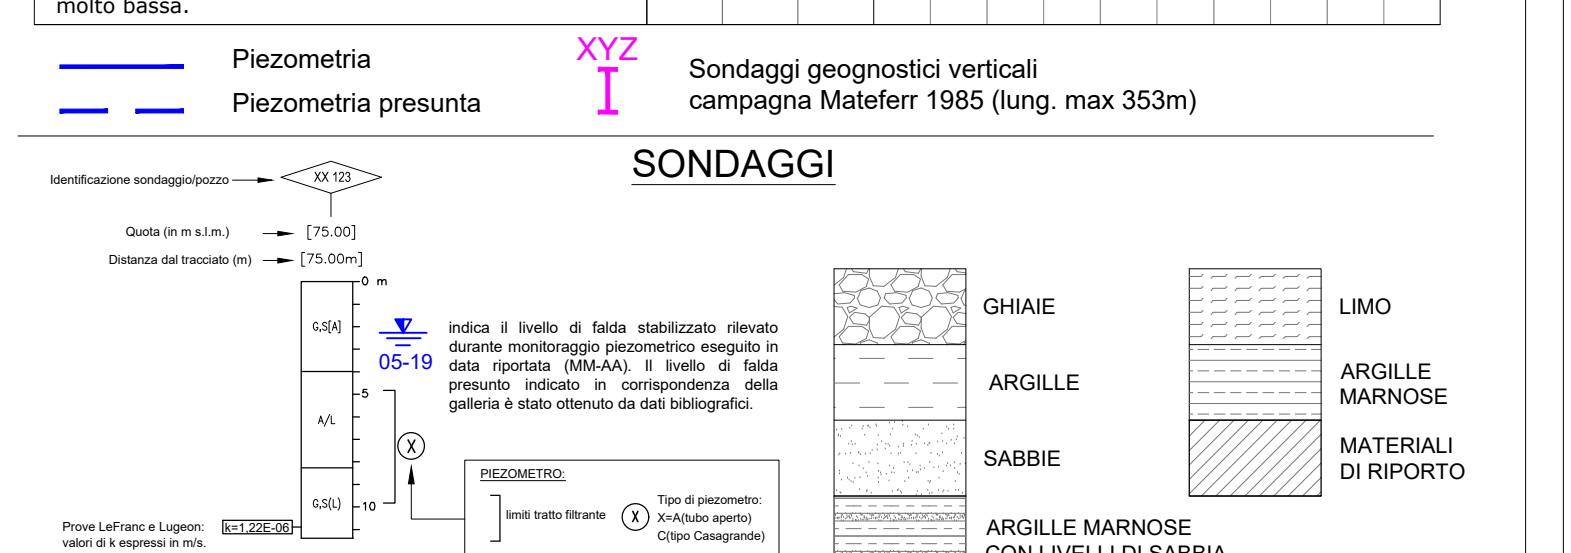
molto bassa.

Piezometria

Piezometria presunta

XYZ

Sondaggi geognostici verticali
campagna Mateferr 1985 (lung. max 353m)

SONDAGGI

Identificazione sondaggio/pozzo

XX 123

Quota (in m s.l.m.)

[75.00]

Distanza dal tracciato (m)

[75.00m]

0 m

G,S[A]

05-19

indica il livello di falda stabilizzato rilevato durante monitoraggio piezometrico eseguito in data riportata (MM-AA). Il livello di falda presunto indicato in corrispondenza della galleria è stato ottenuto da dati bibliografici.

5

A/L

X

10

G,S(L)

PIEZOMETRO:

limiti tratto filtrante

X

Tipo di piezometro:
X=A(tubo aperto)
C(tipo Casagrande)

Prove LeFranc e Lugeon:
valori di k espressi in m/s.

k=1,22E-06

GHIAIE

ARGILLE

SABBIE

ARGILLE MARNOSE
CON LIVELLI DI SABBIA

LIMO

ARGILLE
MARNOSE

MATERIALI
DI RIPORTO